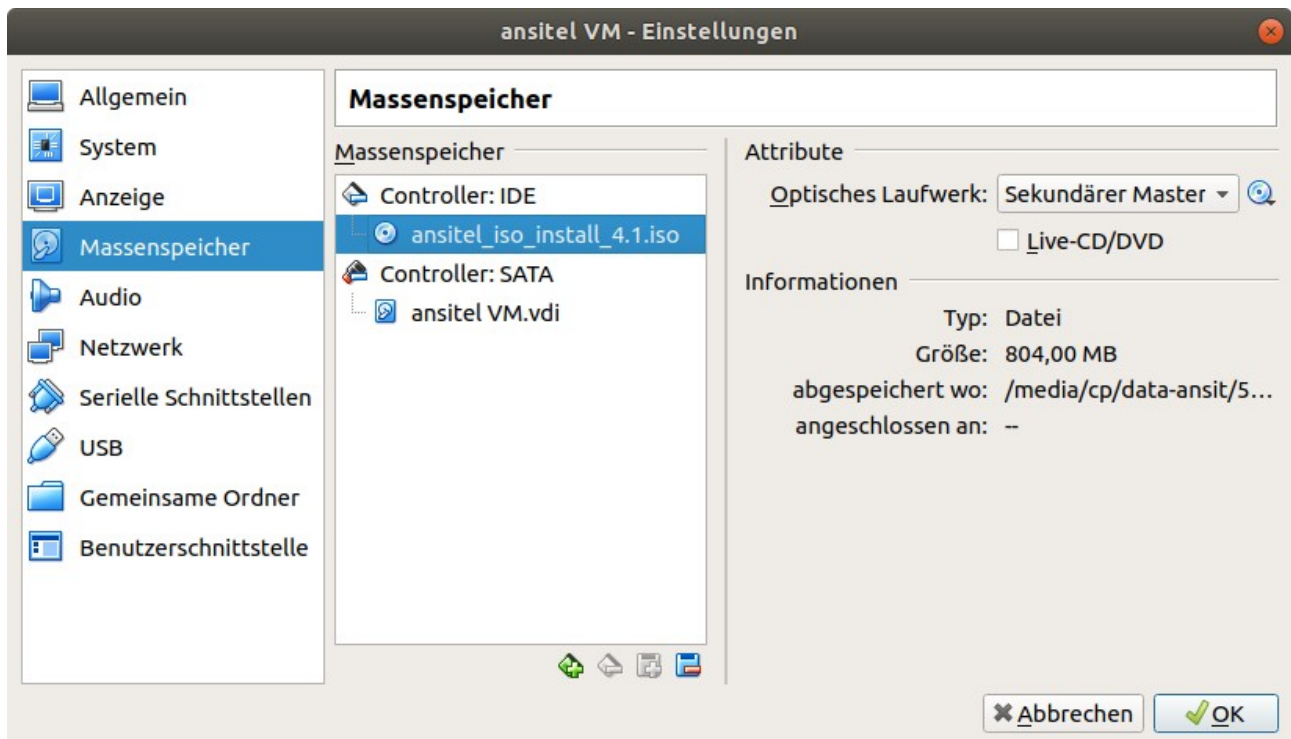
ansitel VM - Einstellungen

Allgemein
System
Anzeige
Massenspeicher
Audio
Netzwerk
Serielle Schnittstellen
USB
Gemeinsame Ordner
Benutzerschnittstelle

Massenspeicher

Massenspeicher

Controller: IDE
ansitel_iso_install_4.1.iso
Controller: SATA
ansitel VM.vdi

Attribute

Optisches Laufwerk: Sekundärer Master

Live-CD/DVD

Informationen

Typ: Datei
Größe: 804,00 MB
abgespeichert wo: /media/cp/data-ansit/5...
angeschlossen an: --

Abbrechen
OK